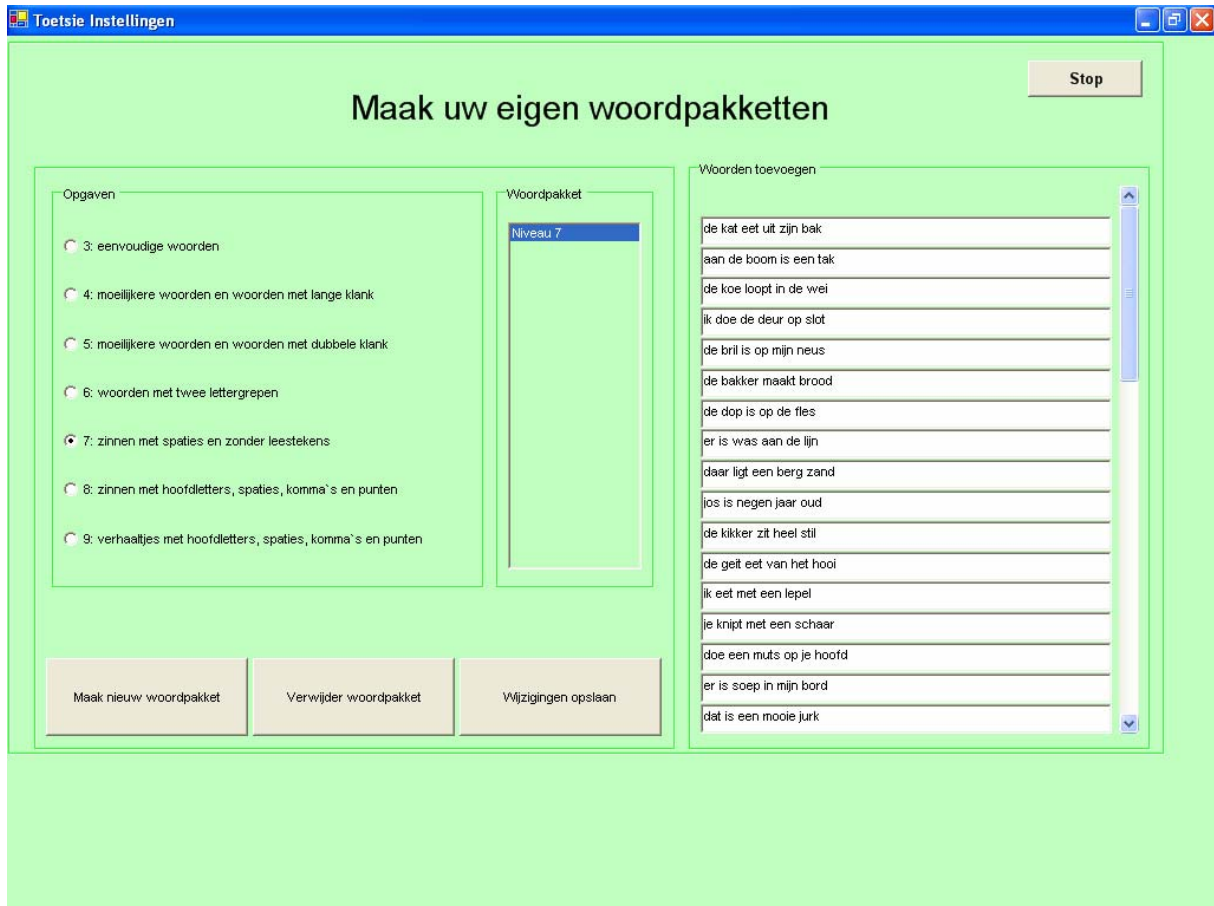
Toetsie Instellingen

Stop

Maak uw eigen woordpakketten

Opgaven

3: eenvoudige woorden

4: moeilijkere woorden en woorden met lange klank

5: moeilijkere woorden en woorden met dubbele klank

6: woorden met twee lettergrepen

7: zinnen met spaties en zonder leestekens

8: zinnen met hoofdletters, spaties, komma`s en punten

9: verhaaltjes met hoofdletters, spaties, komma`s en punten

Woordpakket

Niveau 7

Woorden toevoegen

de kat eet uit zijn bak

aan de boom is een tak

de koe loopt in de wei

ik doe de deur op slot

de bril is op mijn neus

de bakker maakt brood

de dop is op de fles

er is was aan de lijn

daar ligt een berg zand

jos is negen jaar oud

de kikker zit heel stil

de geit eet van het hooi

ik eet met een lepel

je knipt met een schaar

doe een muts op je hoofd

er is soep in mijn bord

dat is een mooie jurk

Maak nieuw woordpakket

Verwijder woordpakket

Wijzigingen opslaan